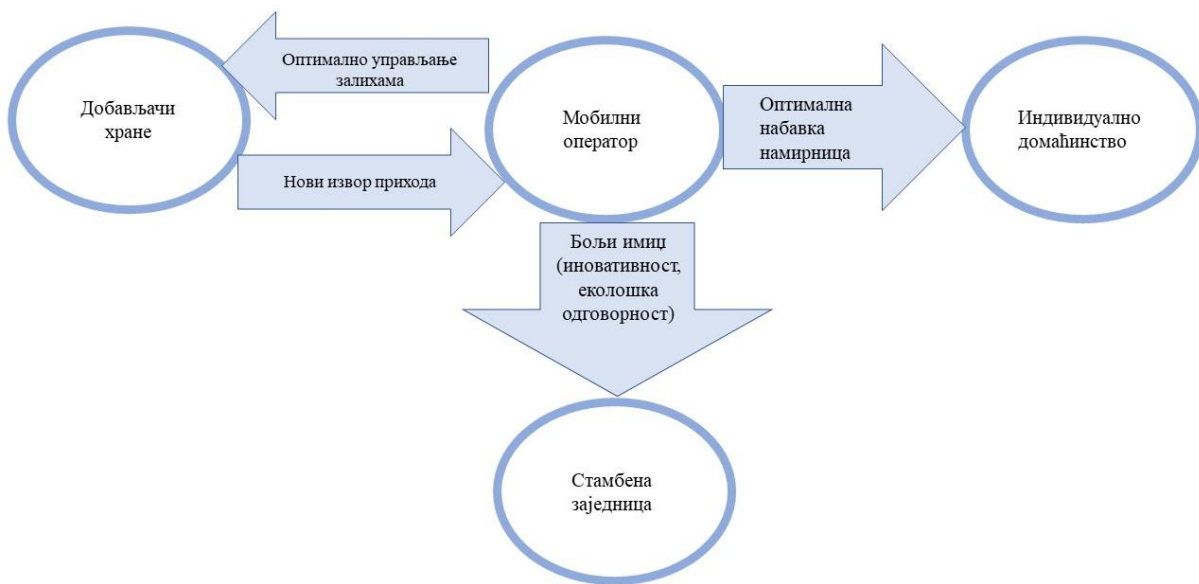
Добављачи хране

Оптимално управљање залихама

Нови извор прихода

Мобилни оператор

Оптимална набавка намирница

Индивидуално домаћинство

Бољи имиџ (иновативност, еколошка одговорност)

Стамбена заједница